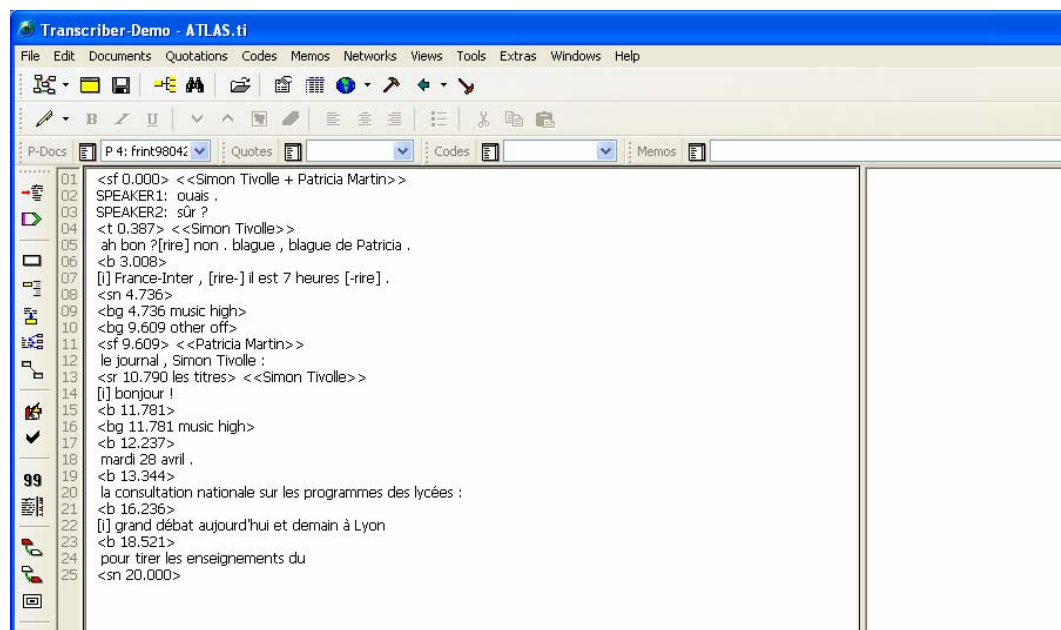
Transcriber-Demo - ATLAS.ti

File Edit Documents Quotations Codes Memos Networks Views Tools Extras Windows Help

P-Docs P 4: frint98042 Quotes Codes Memos

01 <sf 0.000> <<Simon Tivolle + Patricia Martin>>
02 SPEAKER1: ouais .
03 SPEAKER2: sûr ?
04 <t 0.387> <<Simon Tivolle>>
05 ah bon ?[rire] non . blague , blague de Patricia .
06 <b 3.008>
07 [i] France-Inter , [rire-] il est 7 heures [-rire] .
08 <sn 4.736>
09 <bg 4.736 music high>
10 <bg 9.609 other off>
11 <sf 9.609> <<Patricia Martin>>
12 le journal , Simon Tivolle :
13 <sr 10.790 les titres> <<Simon Tivolle>>
14 [i] bonjour !
15 <b 11.781>
16 <bg 11.781 music high>
17 <b 12.237>
18 mardi 28 avril .
19 <b 13.344>
20 la consultation nationale sur les programmes des lycées :
21 <b 16.236>
22 [i] grand débat aujourd'hui et demain à Lyon
23 <b 18.521>
24 pour tirer les enseignements du
25 <sn 20.000>

99